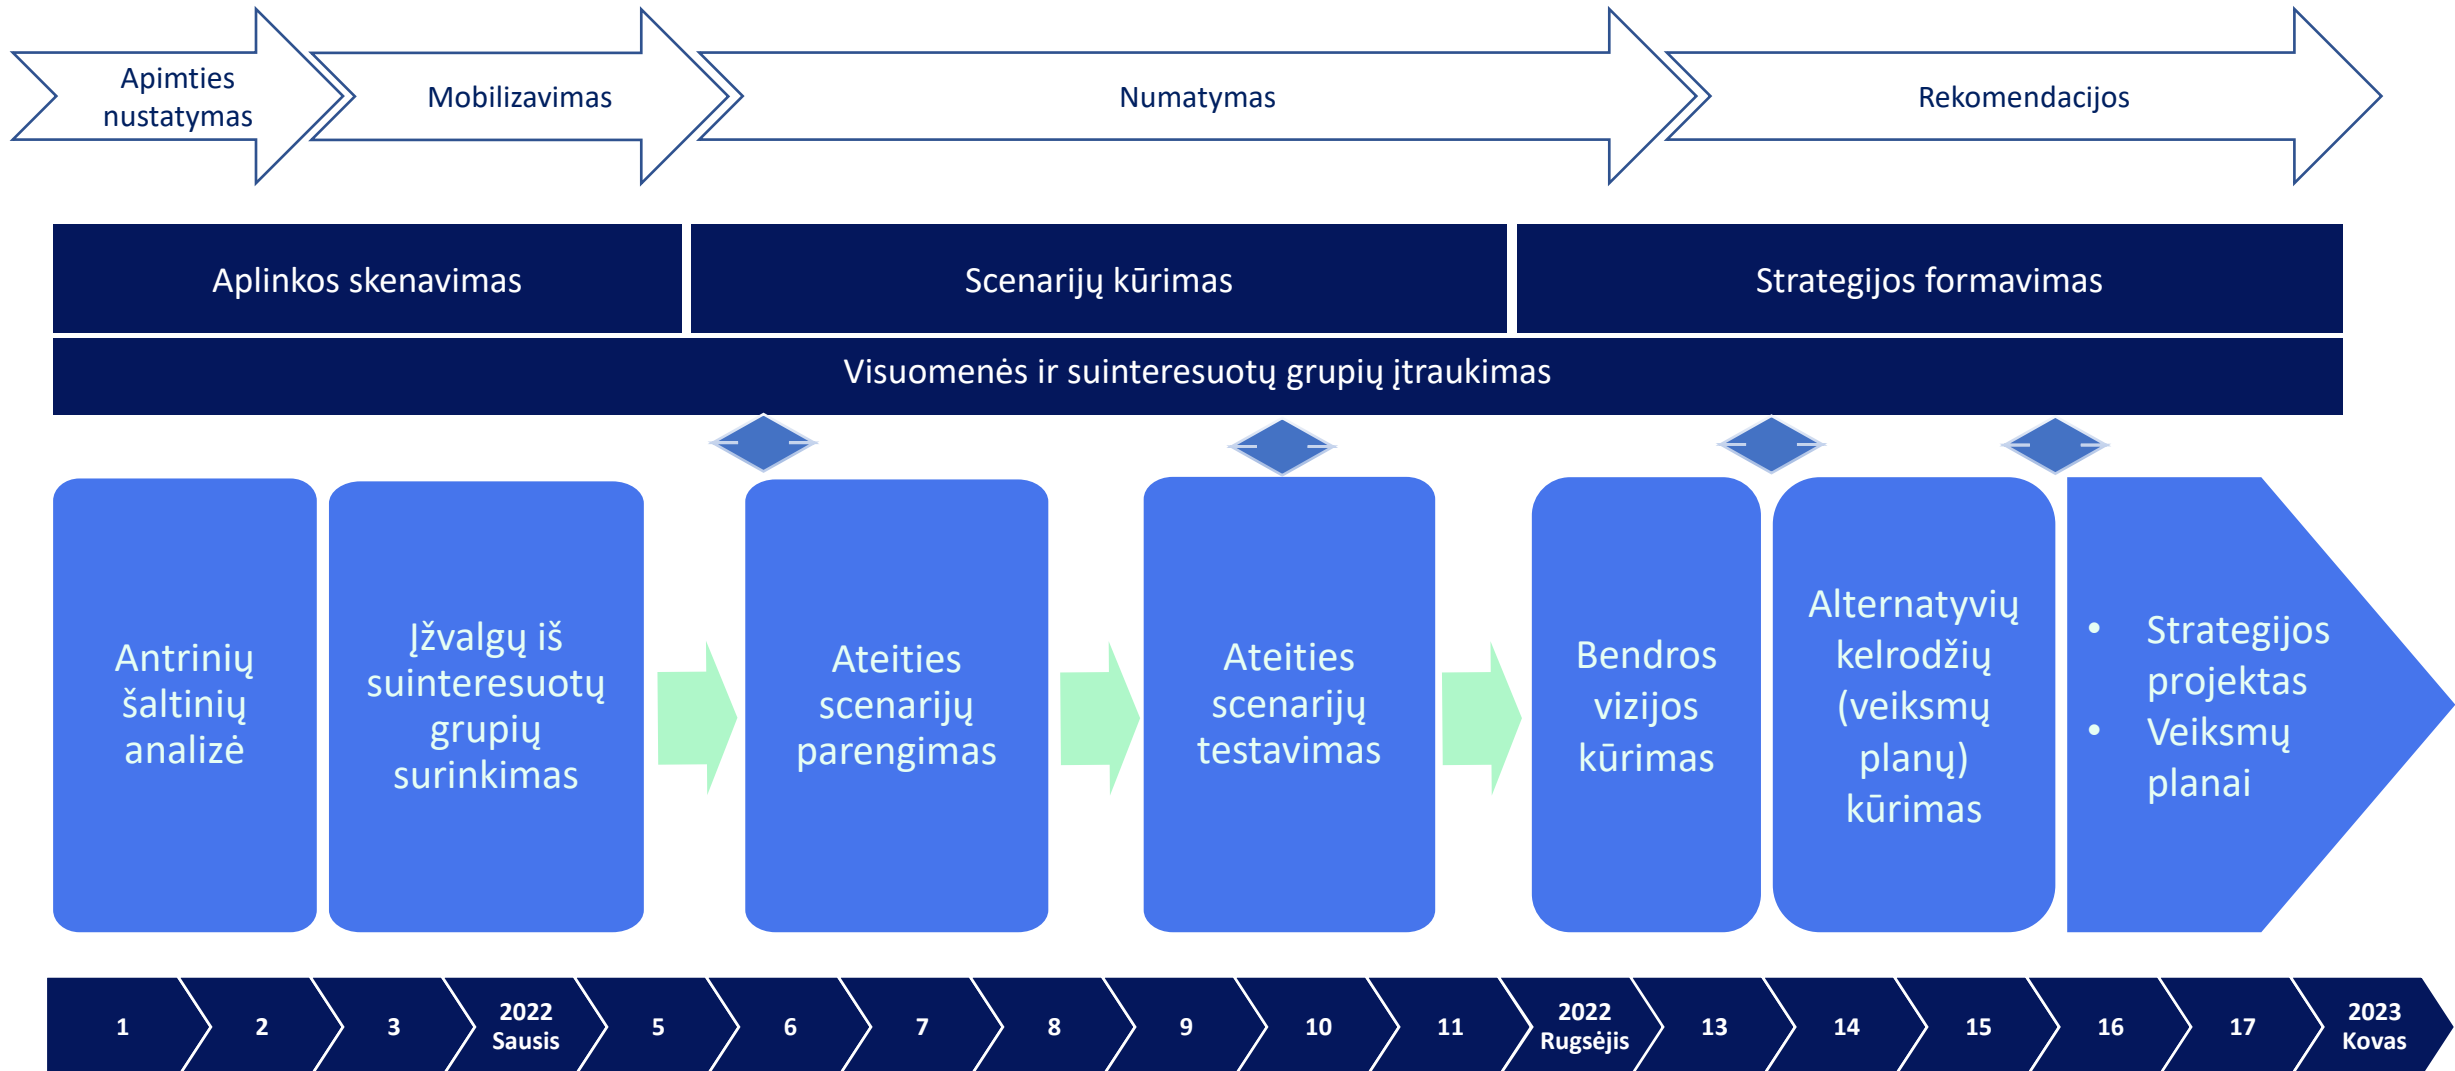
Apimties nustatymas

Mobilizavimas

Numatymas

Rekomendacijos

Aplinkos skenavimas

Scenarijų kūrimas

Strategijos formavimas

Visuomenės ir suinteresuotų grupių įtraukimas

Antrinių šaltinių analizė

Įžvalgų iš suinteresuotų grupių surinkimas

Ateities scenarijų parengimas

Ateities scenarijų testavimas

Bendros vizijos kūrimas

Alternatyvių kelrodžių (veiksmų planų) kūrimas

- Strategijos projektas
- Veiksmų planai

1

2

3

2022 Sausis

5

6

7

8

9

10

11

2022 Rugsėjis

13

14

15

16

17

2023 Kovas